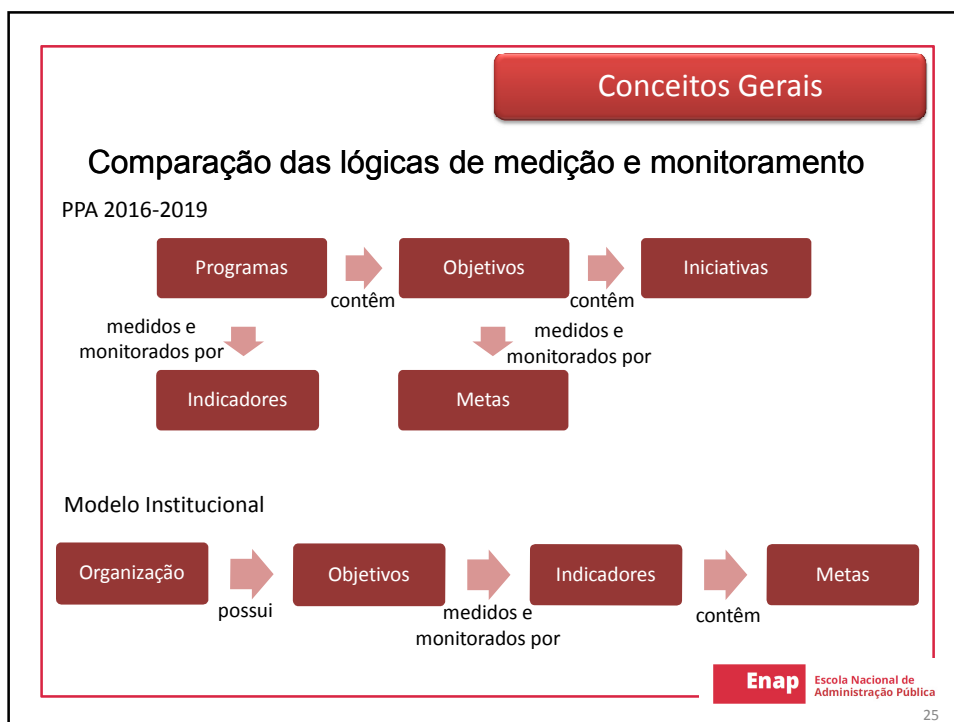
Conceitos Gerais

Comparação das lógicas de medição e monitoramento

PPA 2016-2019

Programas

contêm

Objetivos

contêm

Iniciativas

medidos e monitorados por

medidos e monitorados por

Indicadores

Metas

Modelo Institucional

Organização

possui

Objetivos

medidos e monitorados por

Indicadores

contêm

Metas

Enap Escola Nacional de Administração Pública

25